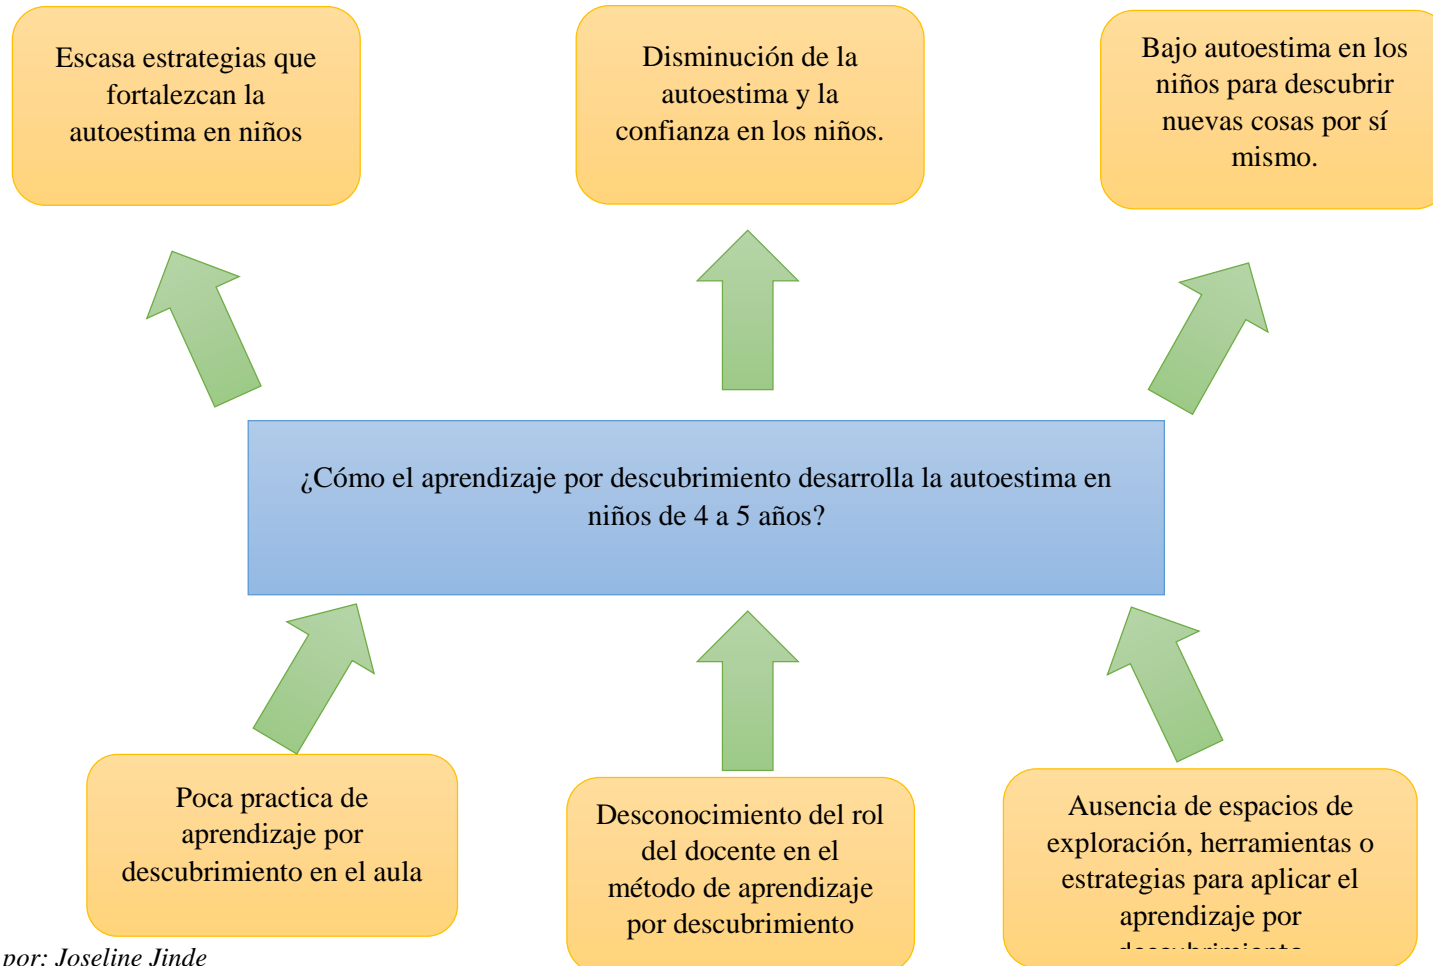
Escasa estrategias que fortalezcan la autoestima en niños

Disminución de la autoestima y la confianza en los niños.

Bajo autoestima en los niños para descubrir nuevas cosas por sí mismo.

¿Cómo el aprendizaje por descubrimiento desarrolla la autoestima en niños de 4 a 5 años?

Poca practica de aprendizaje por descubrimiento en el aula

Desconocimiento del rol del docente en el método de aprendizaje por descubrimiento

Ausencia de espacios de exploración, herramientas o estrategias para aplicar el aprendizaje por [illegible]

por: Joseline Jinde